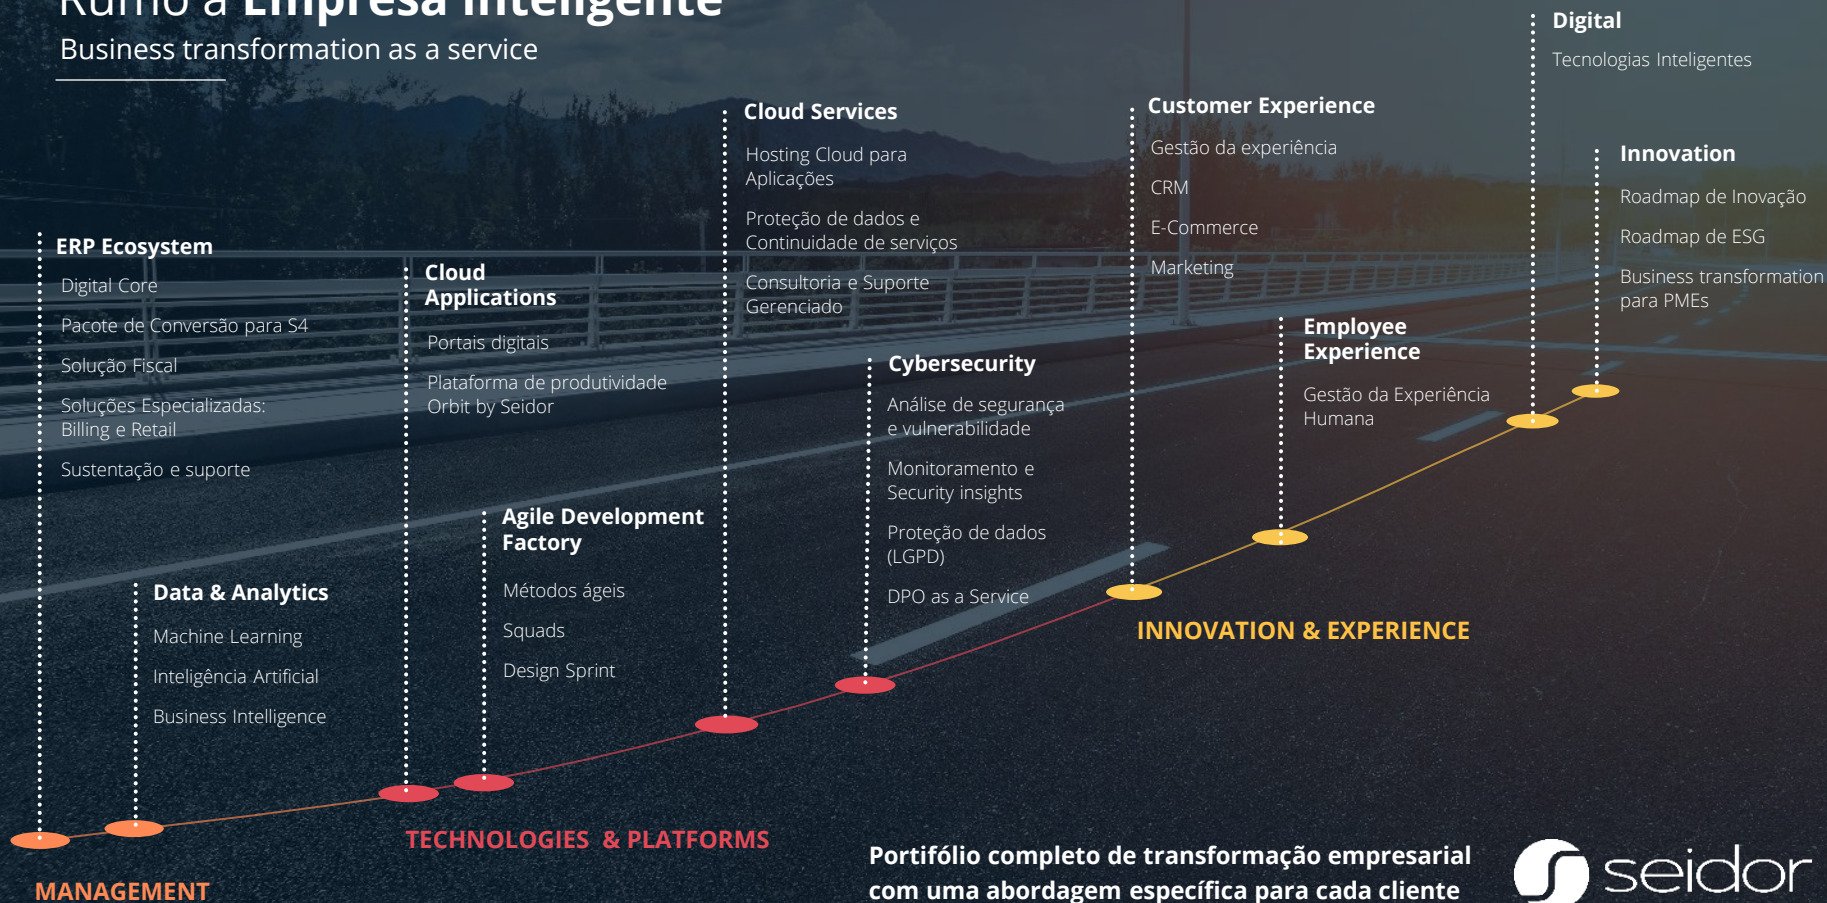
Rumo à Empresa Inteligente
Business transformation as a service

ERP Ecosystem
Digital Core
Pacote de Conversão para S4
Solução Fiscal
Soluções Especializadas: Billing e Retail
Sustentação e suporte

Data & Analytics
Machine Learning
Inteligência Artificial
Business Intelligence

Cloud Applications
Portais digitais
Plataforma de produtividade Orbit by Seidor

Agile Development Factory
Métodos ágeis
Squads
Design Sprint

Cloud Services
Hosting Cloud para Aplicações
Proteção de dados e Continuidade de serviços
Consultoria e Suporte Gerenciado

Cybersecurity
Análise de segurança e vulnerabilidade
Monitoramento e Security insights
Proteção de dados (LGPD)
DPO as a Service

Customer Experience
Gestão da experiência
CRM
E-Commerce
Marketing

Employee Experience
Gestão da Experiência Humana

Digital
Tecnologias Inteligentes

Innovation
Roadmap de Inovação
Roadmap de ESG
Business transformation para PMEs

MANAGEMENT
TECHNOLOGIES & PLATFORMS
INNOVATION & EXPERIENCE

Portifólio completo de transformação empresarial com uma abordagem específica para cada cliente

seidor